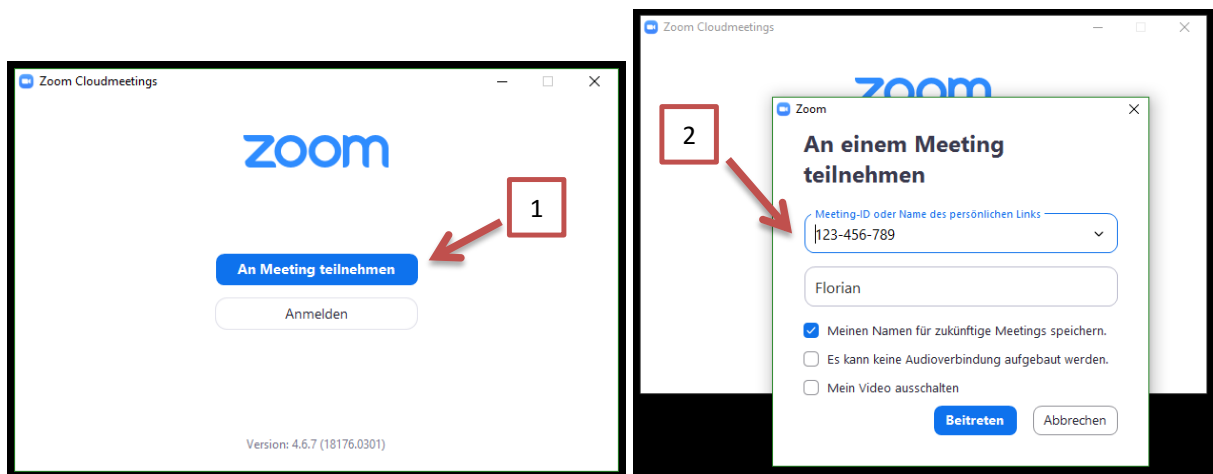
Zoom Cloudmeetings

zoom

1

An Meeting teilnehmen

Anmelden

Version: 4.6.7 (18176.0301)

Zoom Cloudmeetings

zoom

2

Zoom

An einem Meeting teilnehmen

Meeting-ID oder Name des persönlichen Links

123-456-789

Florian

Meinen Namen für zukünftige Meetings speichern.

Es kann keine Audioverbindung aufgebaut werden.

Mein Video ausschalten

Beitreten

Abbrechen